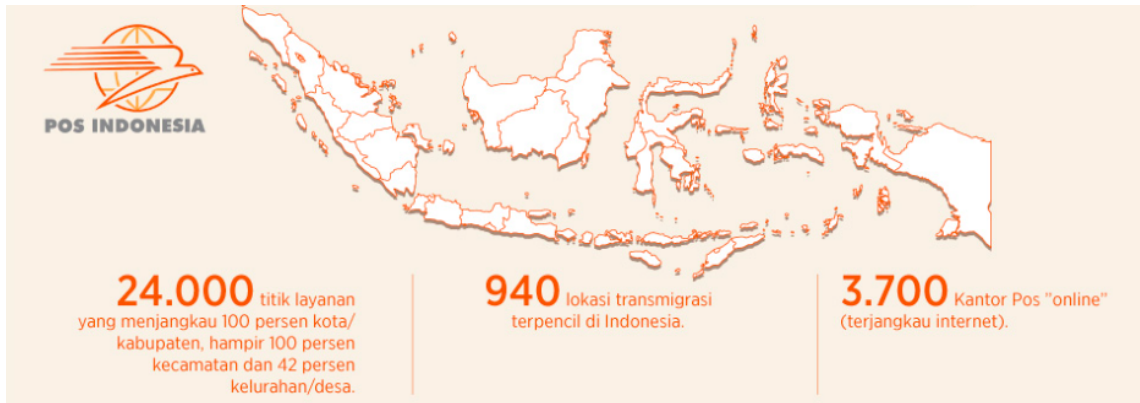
POS INDONESIA

24.000 titik layanan yang menjangkau 100 persen kota/ kabupaten, hampir 100 persen kecamatan dan 42 persen kelurahan/desa.

940 lokasi transmigrasi terpencil di Indonesia.

3.700 Kantor Pos "online" (terjangkau internet).